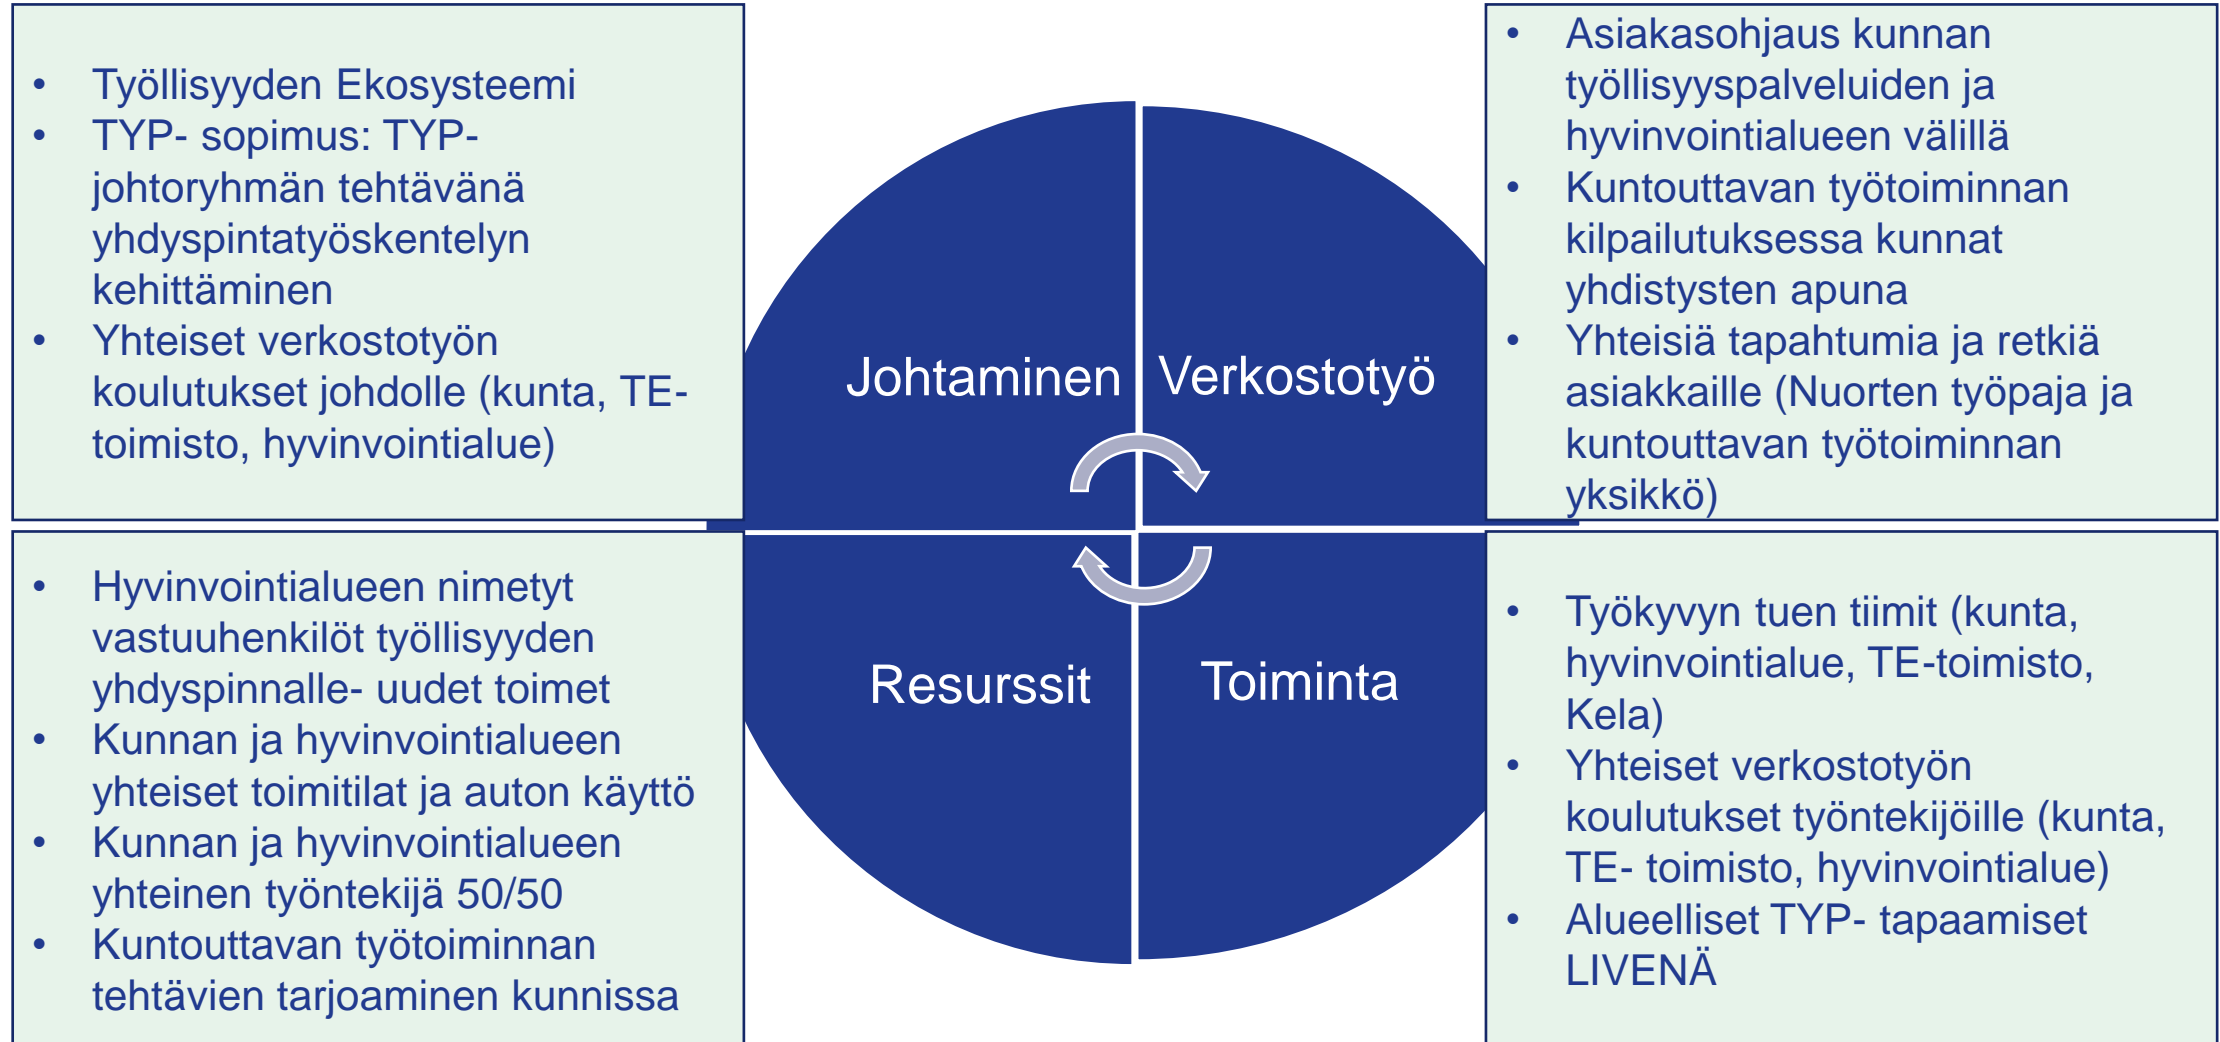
- Työllisyyden Ekosysteemi
- TYP- sopimus: TYP-johtoryhmän tehtävänä yhdyspintatyöskentelyn kehittäminen
- Yhteiset verkostotyön koulutukset johdolle (kunta, TE-toimisto, hyvinvointialue)

- Asiakasohjaus kunnan työllisyyspalveluiden ja hyvinvointialueen välillä
- Kuntouttavan työtoiminnan kilpailutuksessa kunnat yhdistysten apuna
- Yhteisiä tapahtumia ja retkiä asiakkaille (Nuorten työpaja ja kuntouttavan työtoiminnan yksikkö)

Johtaminen

Verkostotyö

Resurssit

Toiminta

- Hyvinvointialueen nimetyt vastuuhenkilöt työllisyyden yhdyspinnalle- uudet toimet
- Kunnan ja hyvinvointialueen yhteiset toimitilat ja auton käyttö
- Kunnan ja hyvinvointialueen yhteinen työntekijä 50/50
- Kuntouttavan työtoiminnan tehtävien tarjoaminen kunnissa

- Työkyvyn tuen tiimit (kunta, hyvinvointialue, TE-toimisto, Kela)
- Yhteiset verkostotyön koulutukset työntekijöille (kunta, TE- toimisto, hyvinvointialue)
- Alueelliset TYP- tapaamiset LIVENÄ